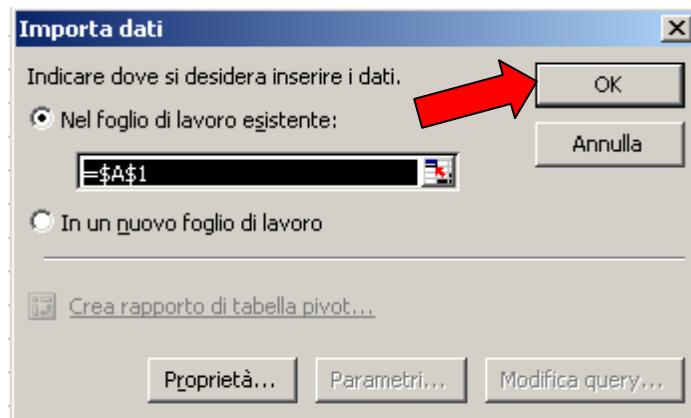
Importa dati

Indicare dove si desidera inserire i dati.

OK

Nel foglio di lavoro esistente:

Annulla

=$A$1

In un nuovo foglio di lavoro

Crea rapporto di tabella pivot...

Proprietà...

Parametri...

Modifica query...